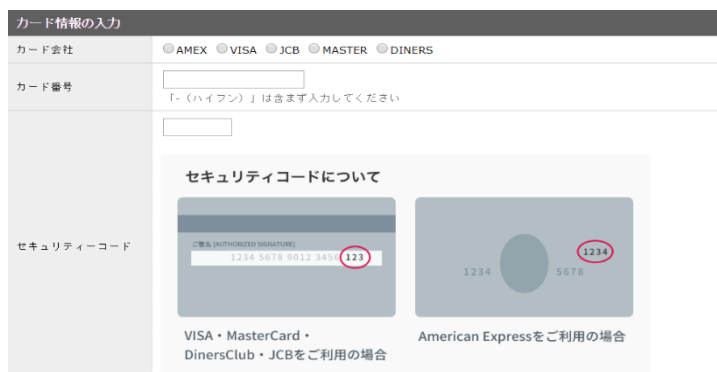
カード情報の入力

| カード会社 | AMEX VISA JCB MASTER DINERS |
|---|---|
| カード番号 | 「-（ハイフン）」は含まず入力してください |
| セキュリティーコード | |

セキュリティコードについて

ご署名 (AUTHORIZED SIGNATURE)
1234 5678 9012 3456 123

1234
1234 5678

VISA・MasterCard・DinersClub・JCBをご利用の場合

American Expressをご利用の場合